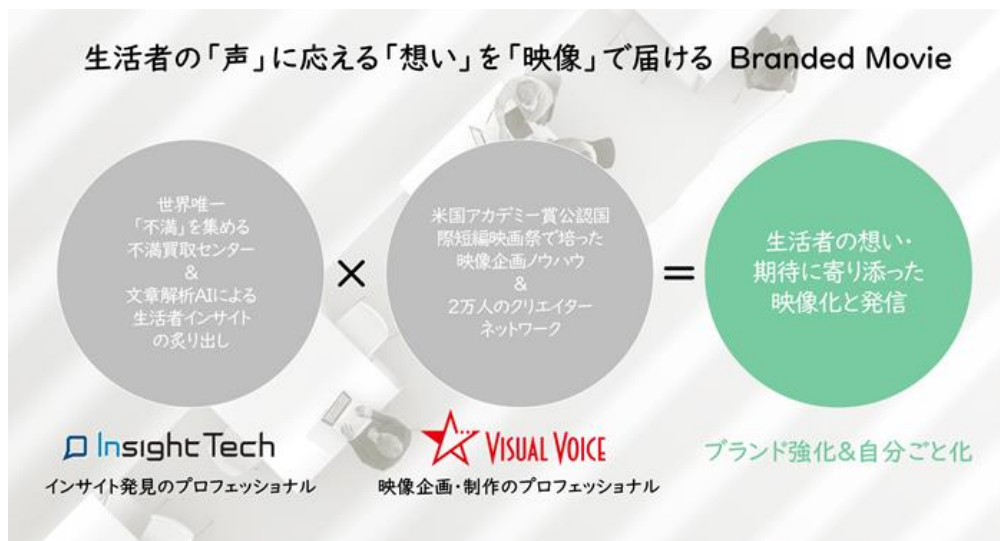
生活者の「声」に応える「想い」を「映像」で届ける Branded Movie

世界唯一
「不満」を集める
不満買取センター
&
文章解析AIによる
生活者インサイト
の炙り出し

×

米国アカデミー賞公認国
際短編映画祭で培った
映像企画ノウハウ
&
2万人のクリエイター
ネットワーク

=

生活者の想い・
期待に寄り添った
映像化と発信

Insight Tech
インサイト発見のプロフェッショナル

VISUAL VOICE
映像企画・制作のプロフェッショナル

ブランド強化&自分ごと化